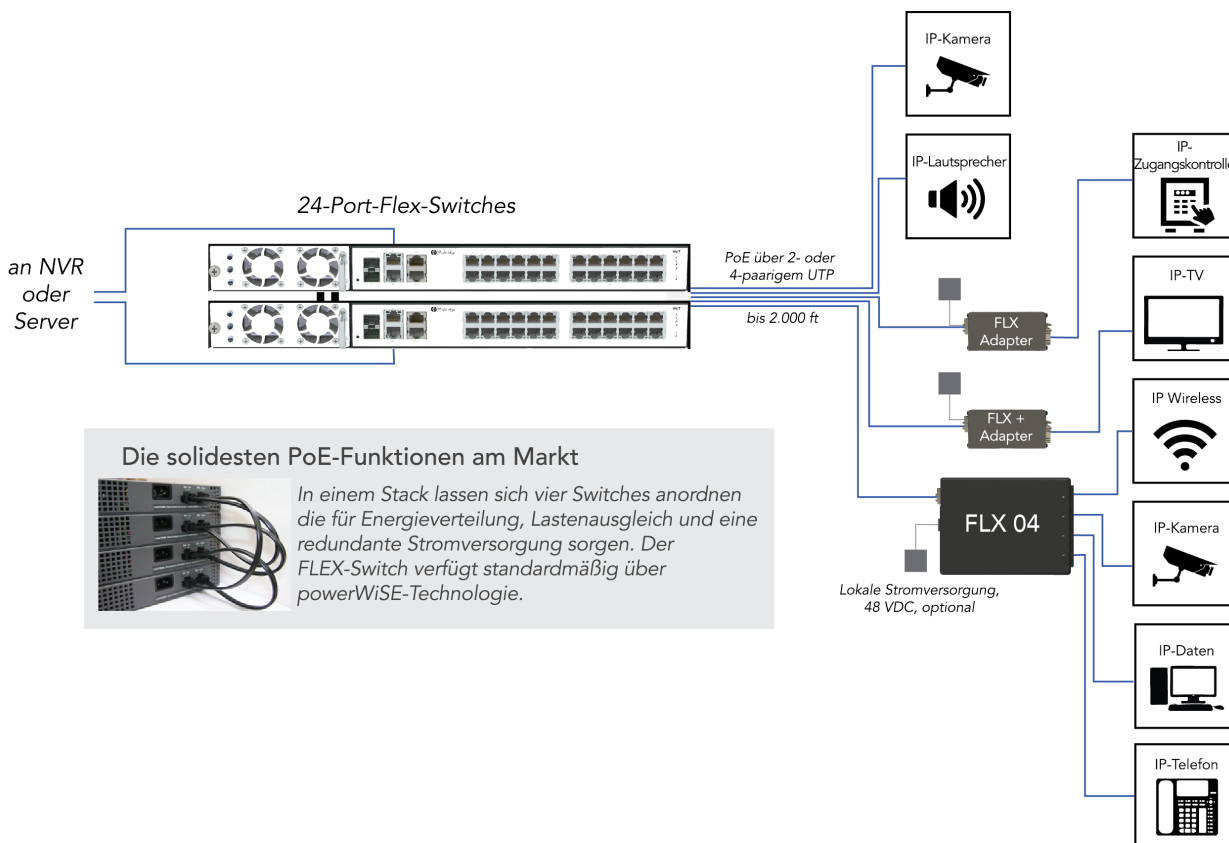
IP-Kamera

IP-Lautsprecher

IP-Zugangskontrolle

24-Port-Flex-Switches

an NVR oder Server

PoE über 2- oder 4-paarigem UTP

bis 2.000 ft

FLX Adapter

IP-TV

FLX + Adapter

IP Wireless

Die solidesten PoE-Funktionen am Markt

In einem Stack lassen sich vier Switches anordnen die für Energieverteilung, Lastenausgleich und eine redundante Stromversorgung sorgen. Der FLEX-Switch verfügt standardmäßig über powerWiSE-Technologie.

FLX 04

IP-Kamera

Lokale Stromversorgung, 48 VDC, optional

IP-Daten

IP-Telefon